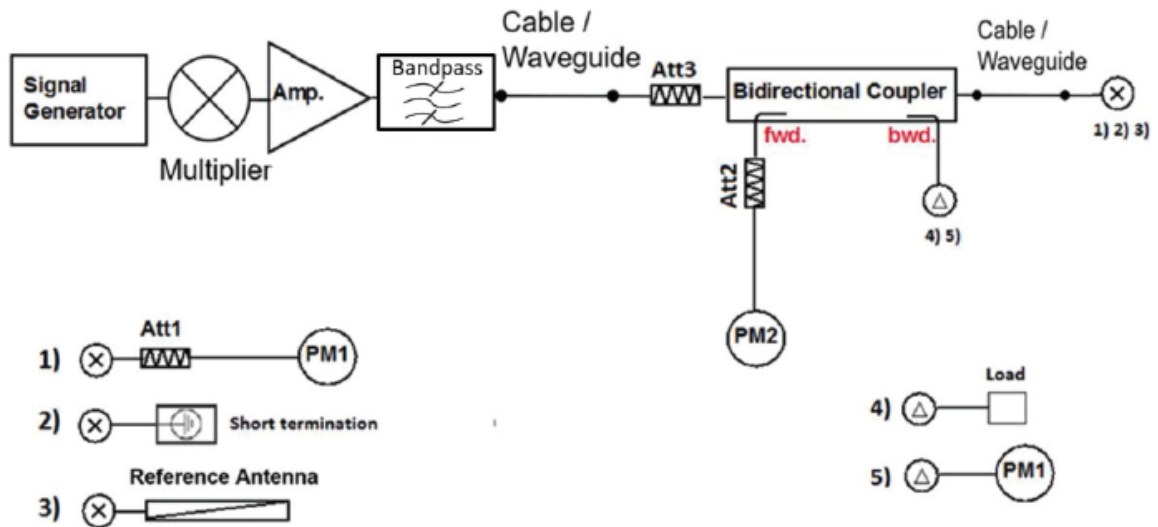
Signal Generator

Multiplier

Amp.

Bandpass

Cable / Waveguide

Att3

Bidirectional Coupler

fwd.

bwd.

Cable / Waveguide

1) 2) 3)

Att2

4) 5)

PM2

1) Att1 PM1

2) Short termination

3) Reference Antenna

Load

4)

5) PM1